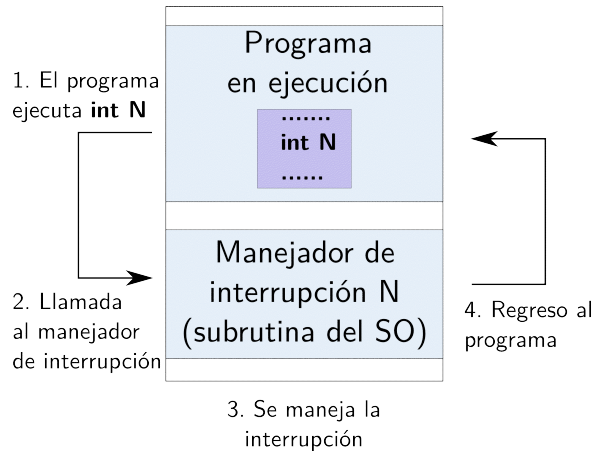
Programa
en ejecución

.......
int N
......

1. El programa ejecuta **int N**

Manejador de
interrupción N
(subrutina del SO)

2. Llamada al manejador de interrupción

4. Regreso al programa

3. Se maneja la interrupción